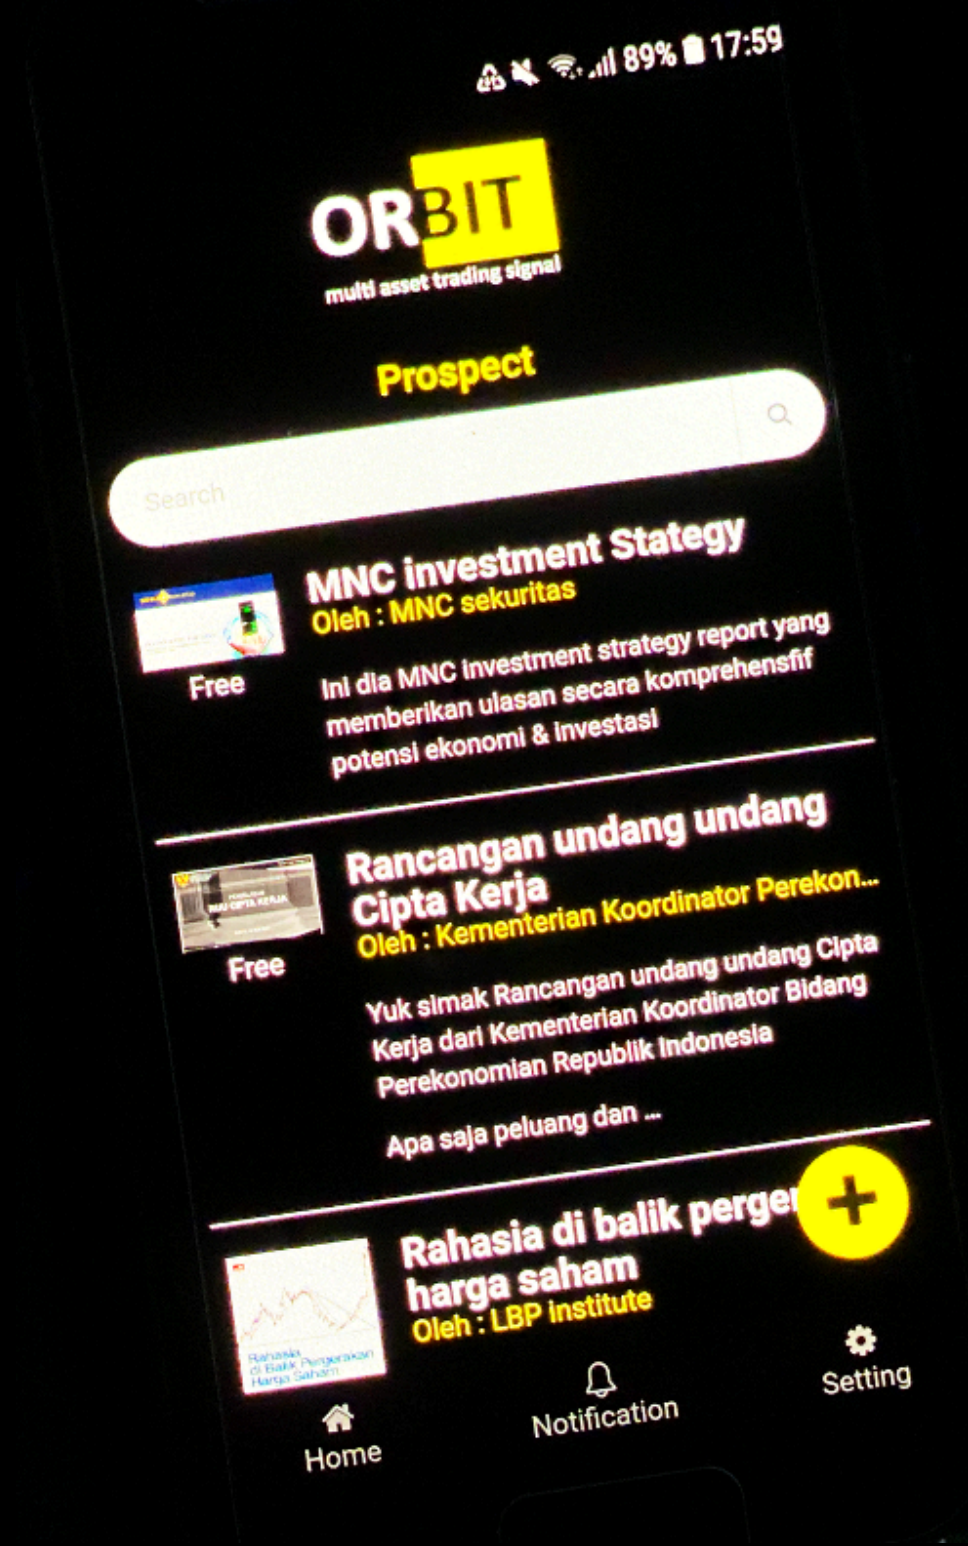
89% 17:59

ORBIT
multi asset trading signal

Prospect

Search

MNC investment Stategy
Oleh : MNC sekuritas
Free
Ini dia MNC investment strategy report yang memberikan ulasan secara komprehensif potensi ekonomi & investasi

Rancangan undang undang Cipta Kerja
Oleh : Kementerian Koordinator Perekon...
Free
Yuk simak Rancangan undang undang Cipta Kerja dari Kementerian Koordinator Bidang Perekonomian Republik Indonesia

Apa saja peluang dan ...

Rahasia di balik perger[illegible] harga saham
Oleh : LBP institute
Rahasia di Balik Pergerakan Harga Saham

+

Home
Notification
Setting